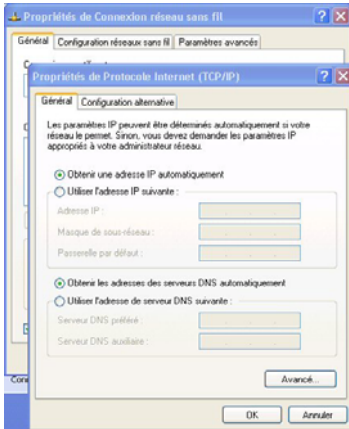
Propriétés de Connexion réseau sans fil

Général | Configuration réseaux sans fil | Paramètres avancés

Propriétés de Protocole Internet (TCP/IP)

Général | Configuration alternative

Les paramètres IP peuvent être déterminés automatiquement si votre réseau le permet. Sinon, vous devez demander les paramètres IP appropriés à votre administrateur réseau.

Obtenir une adresse IP automatiquement

Utiliser l'adresse IP suivante :

Adresse IP :

Masque de sous-réseau :

Passerelle par défaut :

Obtenir les adresses des serveurs DNS automatiquement

Utiliser l'adresse de serveur DNS suivante :

Serveur DNS préféré :

Serveur DNS auxiliaire :

Avancé...

OK | Annuler

Con